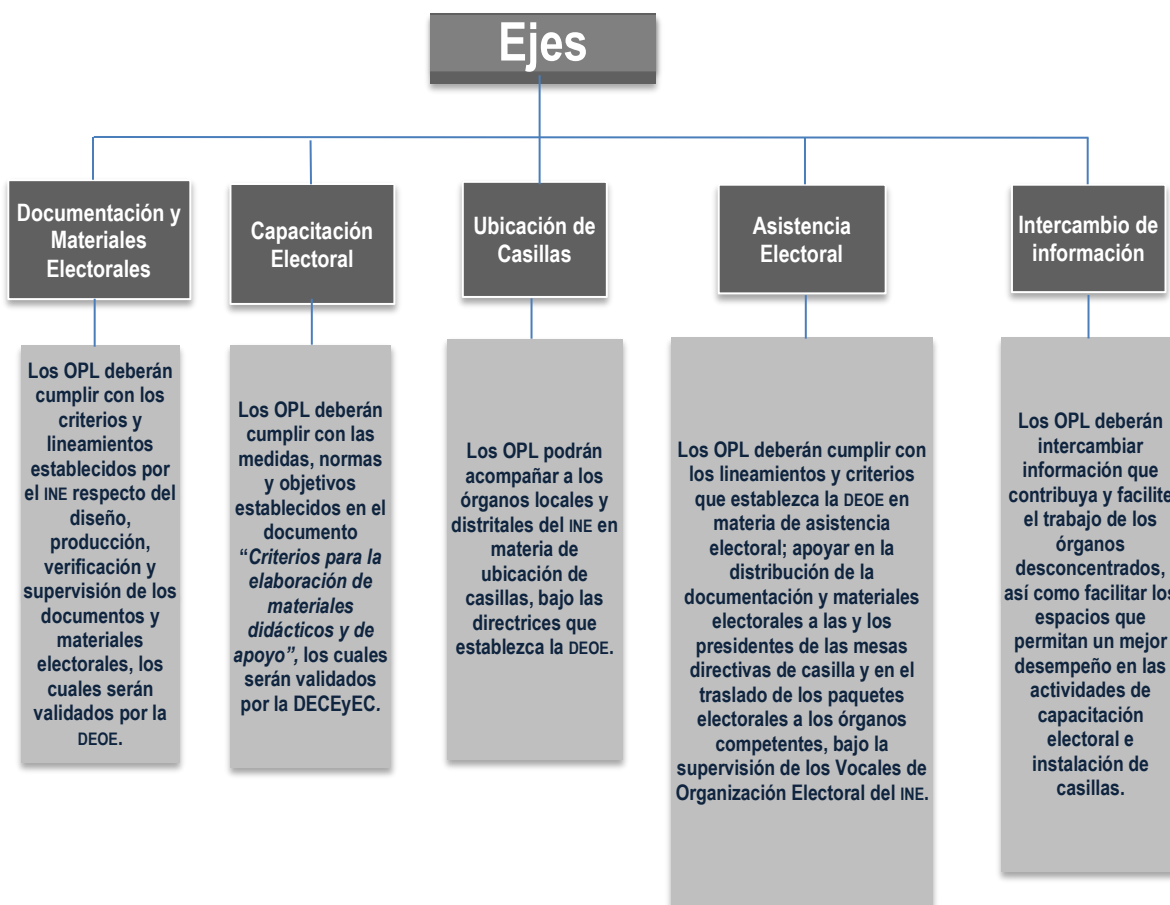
Ejes

Documentación y Materiales Electorales

Los OPL deberán cumplir con los criterios y lineamientos establecidos por el INE respecto del diseño, producción, verificación y supervisión de los documentos y materiales electorales, los cuales serán validados por la DEOE.

Capacitación Electoral

Los OPL deberán cumplir con las medidas, normas y objetivos establecidos en el documento "Criterios para la elaboración de materiales didácticos y de apoyo", los cuales serán validados por la DECEyEC.

Ubicación de Casillas

Los OPL podrán acompañar a los órganos locales y distritales del INE en materia de ubicación de casillas, bajo las directrices que establezca la DEOE.

Asistencia Electoral

Los OPL deberán cumplir con los lineamientos y criterios que establezca la DEOE en materia de asistencia electoral; apoyar en la distribución de la documentación y materiales electorales a las y los presidentes de las mesas directivas de casilla y en el traslado de los paquetes electorales a los órganos competentes, bajo la supervisión de los Vocales de Organización Electoral del INE.

Intercambio de información

Los OPL deberán intercambiar información que contribuya y facilite el trabajo de los órganos desconcentrados, así como facilitar los espacios que permitan un mejor desempeño en las actividades de capacitación electoral e instalación de casillas.